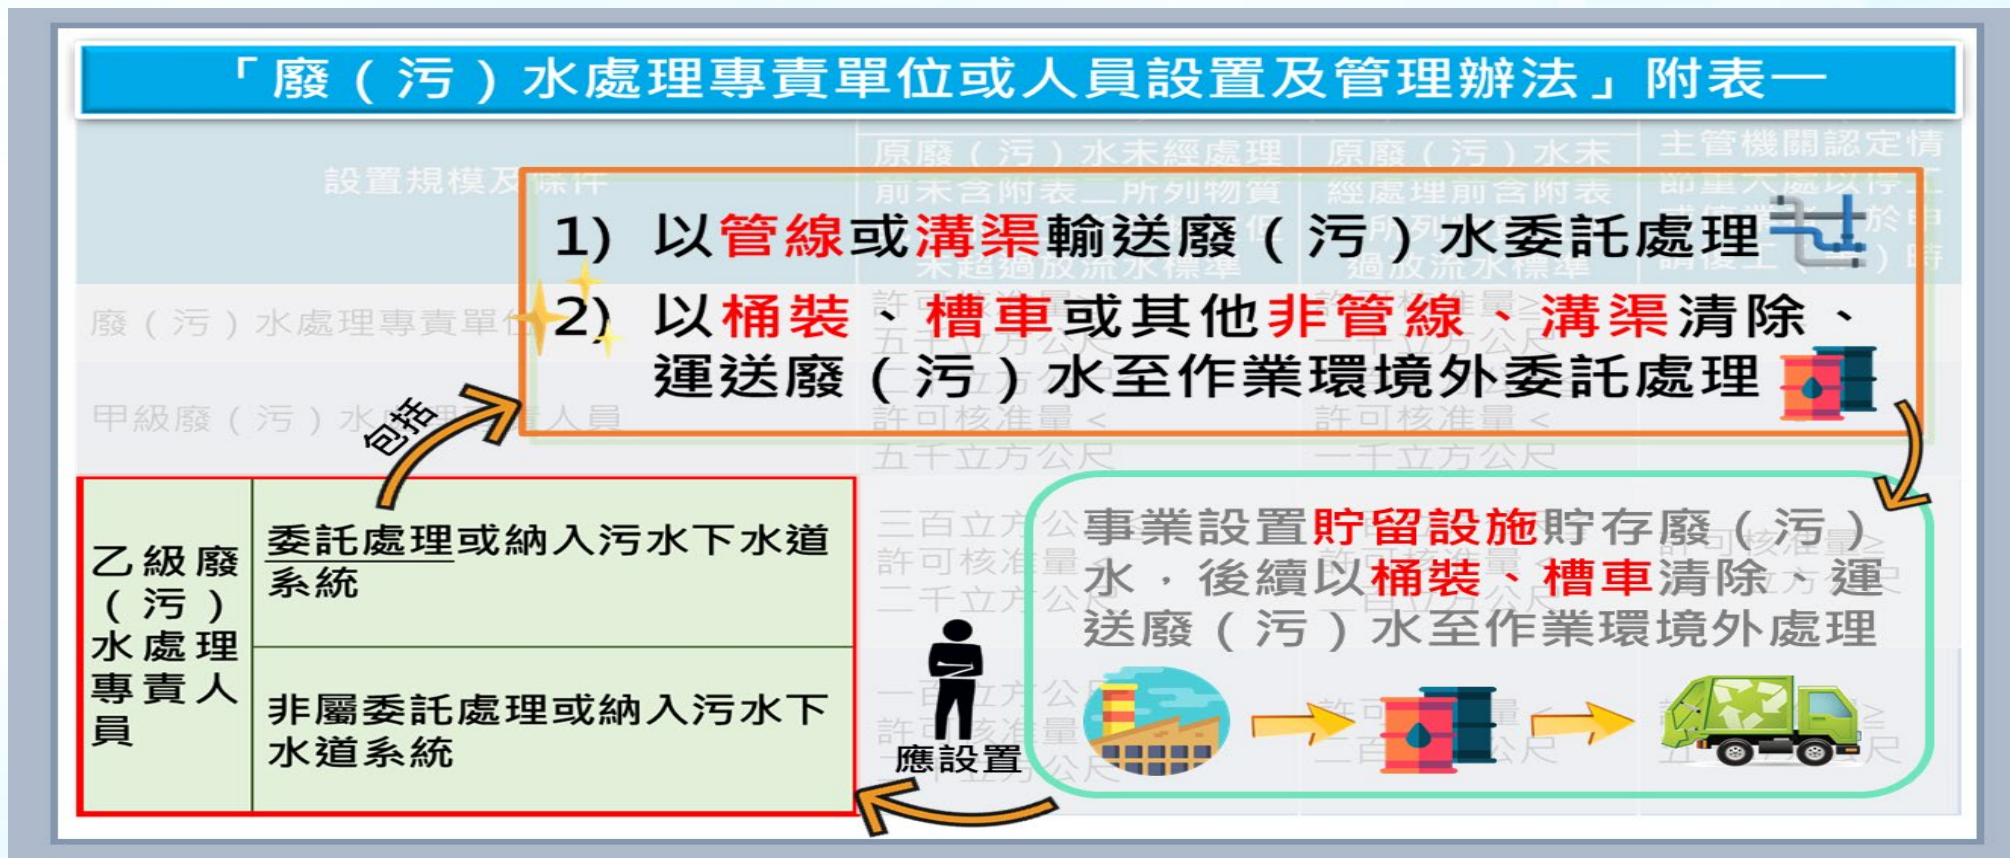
「廢（污）水處理專責單位或人員設置及管理辦法」附表一

設置規模及條件

原廢（污）水未經處理前未含附表二所列物質

原廢（污）水未經處理前含附表

主管機關認定情

1) 以管線或溝渠輸送廢（污）水委託處理

2) 以桶裝、槽車或其他非管線、溝渠清除、運送廢（污）水至作業環境外委託處理

廢（污）水處理專責單位

甲級廢（污）水處理專責人員

包括

許可核准量<五千立方公尺

許可核准量<一千立方公尺

| 乙級廢（污）水處理專責人員 | 委託處理或納入污水下水道系統 |
|---|---|
| | 非屬委託處理或納入污水下水道系統 |

應設置

事業設置貯留設施貯存廢（污）水，後續以桶裝、槽車清除、運送廢（污）水至作業環境外處理